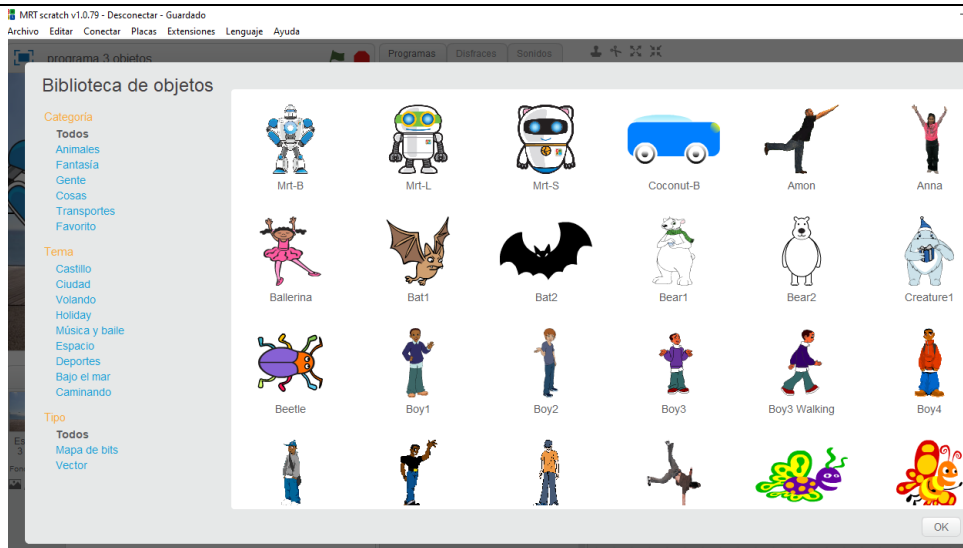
MRT scratch v1.0.79 - Desconectar - Guardado

Archivo Editar Conectar Placas Extensiones Lenguaje Ayuda

programa 3 objetos

Programas Disfraces Sonidos

Biblioteca de objetos

Categoría
Todos
Animales
Fantasía
Gente
Cosas
Transportes
Favorito

Tema
Castillo
Ciudad
Volando
Holiday
Música y baile
Espacio
Deportes
Bajo el mar
Caminando

Tipo
Todos
Mapa de bits
Vector

Mrt-B
Mrt-L
Mrt-S
Coconut-B
Amon
Anna
Ballerina
Bat1
Bat2
Bear1
Bear2
Creature1
Beetle
Boy1
Boy2
Boy3
Boy3 Walking
Boy4

OK